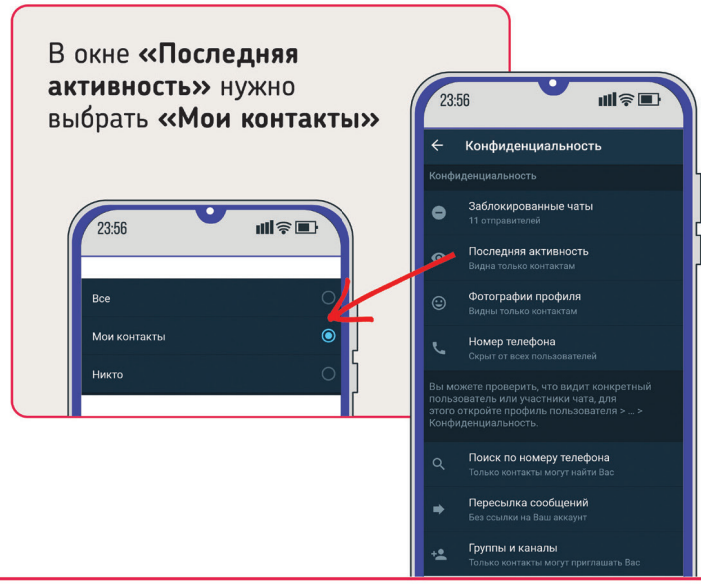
В окне **«Последняя активность»** нужно выбрать **«Мои контакты»**

23:56

Все

Мои контакты

Никто

23:56

Конфиденциальность

Конфиденциальность

Заблокированные чаты
11 отправителей

Последняя активность
Видна только контактам

Фотографии профиля
Видны только контактам

Номер телефона
Скрыт от всех пользователей

Вы можете проверить, что видит конкретный пользователь или участники чата, для этого откройте профиль пользователя > ... > Конфиденциальность.

Поиск по номеру телефона
Только контакты могут найти Вас

Пересылка сообщений
Без ссылки на Ваш аккаунт

Группы и каналы
Только контакты могут приглашать Вас